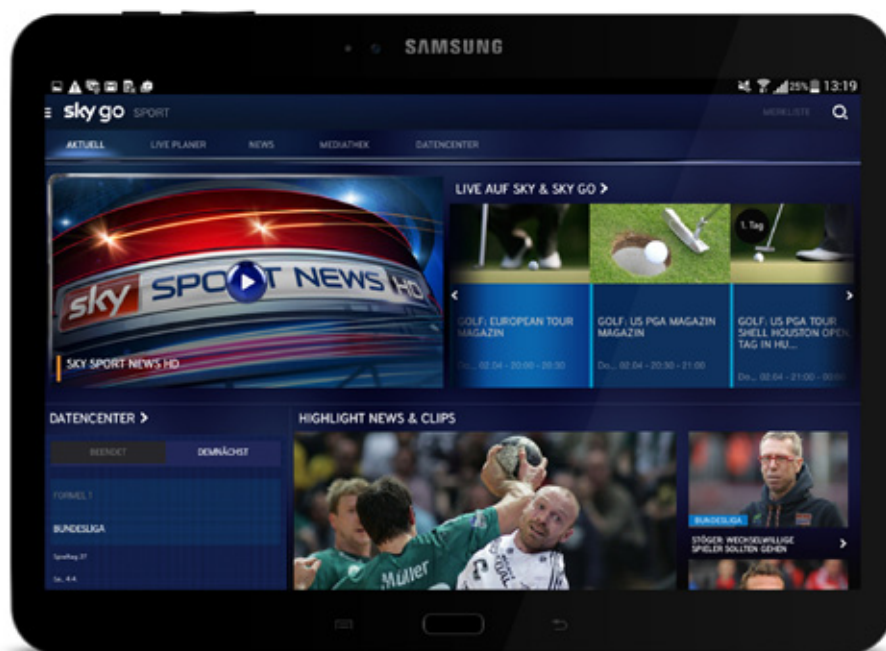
SAMSUNG

25% 13:19

sky go SPORT

MERKLISTE

AKTUELL

LIVE PLANER

NEWS

MEDIATHEK

DATENCENTER

sky SPORT NEWS HD

SKY SPORT NEWS HD

LIVE AUF SKY & SKY GO >

1. Tag

GOLF: EUROPEAN TOUR MAGAZIN

Do., 02.04 - 20:00 - 20:30

GOLF: US PGA MAGAZIN MAGAZIN

Do., 02.04 - 20:30 - 21:00

GOLF: US PGA TOUR SHELL HOUSTON OPEN TAG IN HU...

Do., 02.04 - 21:00 - 00:00

DATENCENTER >

BEENDET

DEMNÄCHST

FORMEL 1

BUNDESLIGA

Spieltag 27

Sa., 4.4.

HIGHLIGHT NEWS & CLIPS

Müller

BUNDESLIGA

STÖGER: WECHSELWILLIGE SPIELER SOLLTEN GEHEN